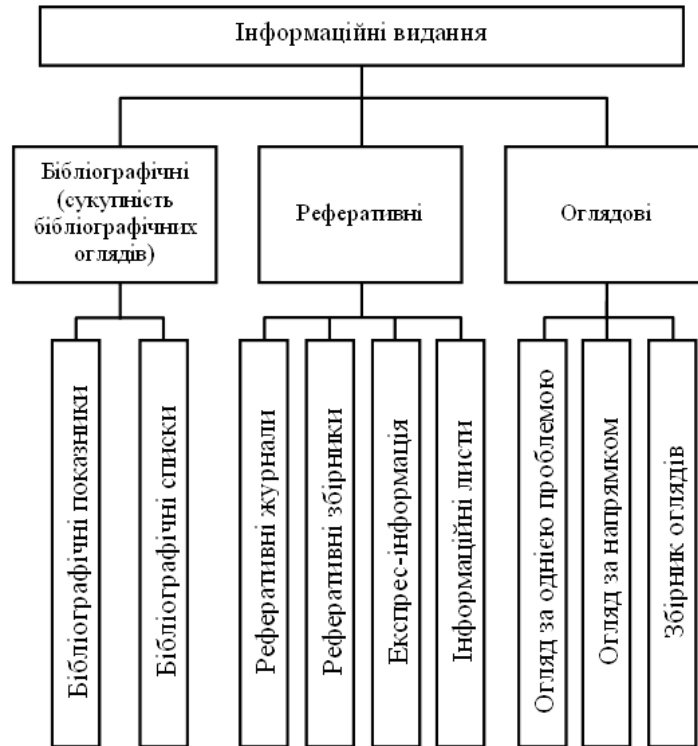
Інформаційні видання

Бібліографічні (сукупність бібліографічних оглядів)

Реферативні

Оглядові

Бібліографічні показники

Бібліографічні списки

Реферативні журнали

Реферативні збірники

Експрес-інформація

Інформаційні листи

Огляд за однією проблемою

Огляд за напрямком

Збірник оглядів